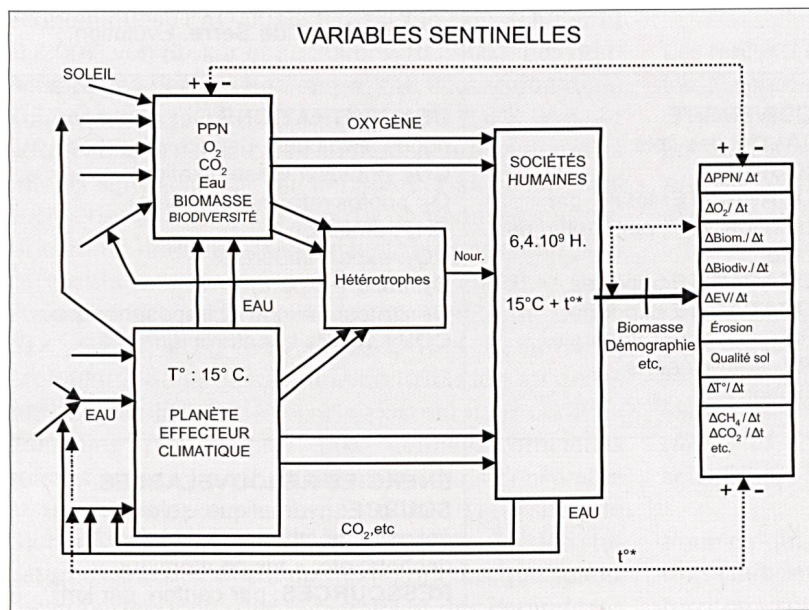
VARIABLES SENTINELLES

SOLEIL

+ -

PPN
$O_2$
$CO_2$
Eau
BIOMASSE
BIODIVERSITÉ

OXYGÈNE

SOCIÉTÉS HUMAINES

6,4.10$^9$ H.

15°C + t°*

Hétérotrophes

Nour.

EAU

T° : 15° C.

PLANÈTE EFFECTEUR CLIMATIQUE

EAU

Biomasse
Démographie
etc,

$CO_2$,etc

EAU

t°*

+ -

| ΔPPN/ Δt |
|---|
| $\Delta O_2$/ Δt |
| ΔBiom./ Δt |
| ΔBiodiv./ Δt |
| ΔEV/ Δt |
| Érosion |
| Qualité sol |
| ΔT°/ Δt |
| $\Delta CH_4$ / Δt $\Delta CO_2$ / Δt etc. |

+ -